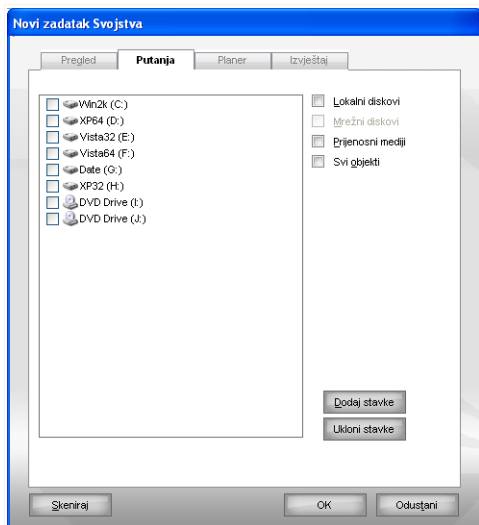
Novi zadatak Svojstva

Pregled
Putanja
Planer
Izvještaj

Win2k (C:)
XP64 (D:)
Vista32 (E:)
Vista64 (F:)
Date (G:)
XP32 (H:)
DVD Drive (I:)
DVD Drive (J:)

Lokalni diskovi
Mrežni diskovi
Prijenosni mediji
Svi objekti

Dodaj stavke
Ukloni stavke

Skeniraj
OK
Odustani